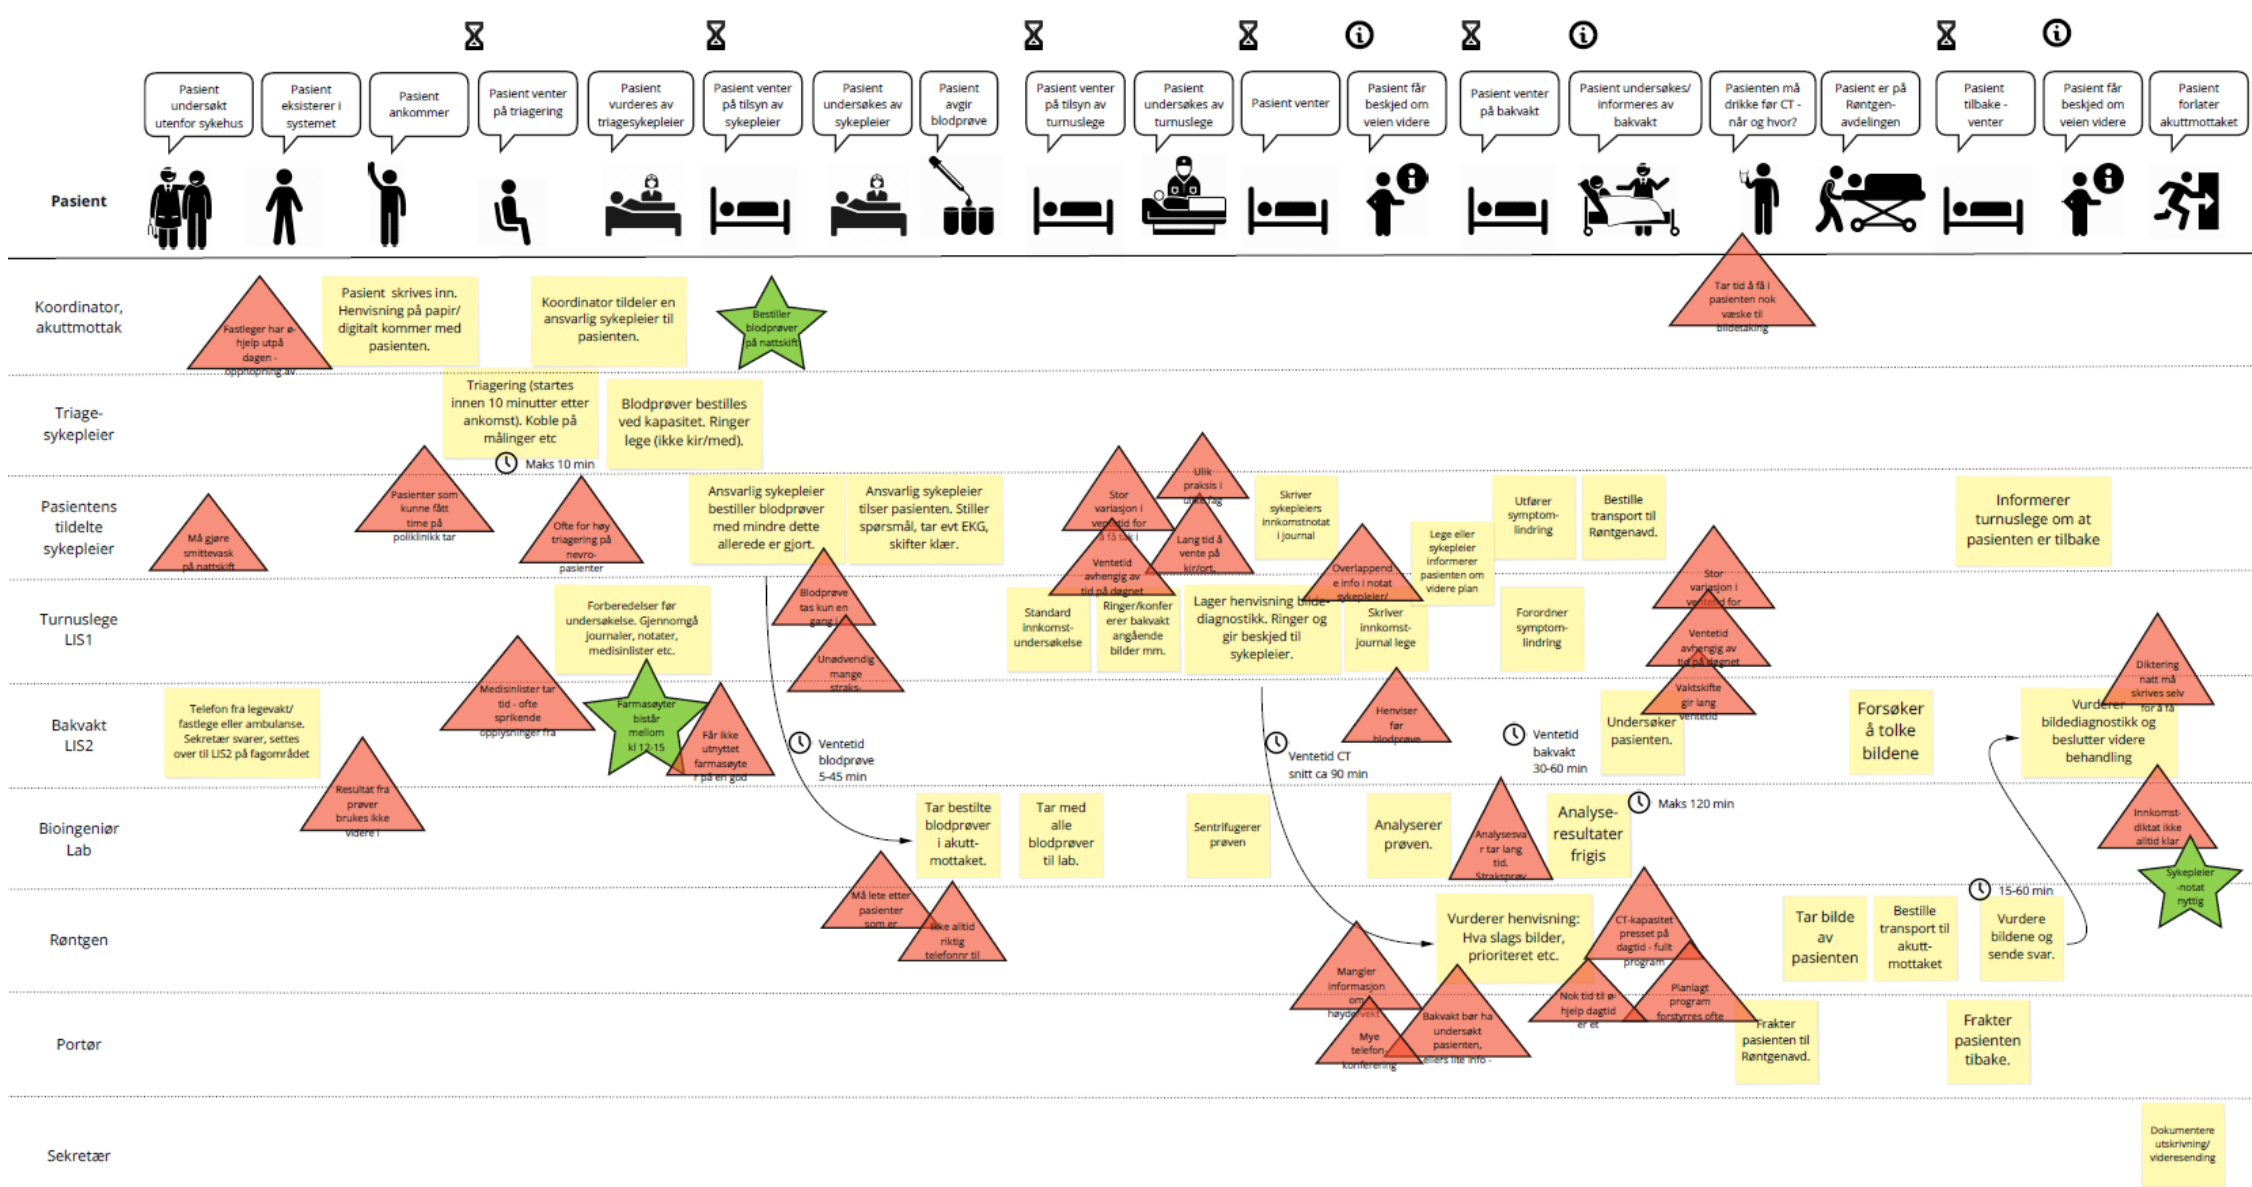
Pasient undersøkt utenfor sykehus

Pasient eksisterer i systemet

Pasient ankommer

Pasient venter på triagering

Pasient vurderes av triagesykepleier

Pasient venter på tilsyn av sykepleier

Pasient undersøkes av sykepleier

Pasient avgir blodprøve

Pasient venter på tilsyn av turnuslege

Pasient undersøkes av turnuslege

Pasient venter

Pasient får beskjed om veien videre

Pasient venter på bakvakt

Pasient undersøkes/ informeres av bakvakt

Pasienten må drikke før CT - når og hvor?

Pasient er på Røntgen-avdelingen

Pasient tilbake - venter

Pasient får beskjed om veien videre

Pasient forlater akuttmottaket

Pasient

Koordinator, akuttmottak

Fastleger har ø-hjelp utpå dagen - opphopning av

Pasient skrives inn. Henvisning på papir/ digitalt kommer med pasienten.

Koordinator tildeler en ansvarlig sykepleier til pasienten.

Bestiller blodprøver på nattskift

Tar tid å få i pasienten nok væske til bildetaking

Triage-sykepleier

Triagering (startes innen 10 minutter etter ankomst). Koble på målinger etc

Maks 10 min

Blodprøver bestilles ved kapasitet. Ringer lege (ikke kir/med).

Pasientens tildelte sykepleier

Må gjøre smittevask på nattskift

Pasienter som kunne fått time på poliklinikk tar

Ofte for høy triagering på nevro-pasienter

Ansvarlig sykepleier bestiller blodprøver med mindre dette allerede er gjort.

Ansvarlig sykepleier tilser pasienten. Stiller spørsmål, tar evt EKG, skifter klær.

Stor variasjon i ventetid for å få tak i

Ulik praksis i ulike fag

Ventetid avhengig av tid på døgnet

Lang tid å vente på kir/ort.

Skriver sykepleiers innkomstnotat i journal

Overlappende info i notat sykepleier/

Lege eller sykepleier informerer pasienten om videre plan

Utfører symptom-lindring

Bestille transport til Røntgenavd.

Informerer turnuslege om at pasienten er tilbake

Turnuslege LIS1

Forberedelser før undersøkelse. Gjennomgå journaler, notater, medisinlister etc.

Blodprøve tas kun en gang i

Unødvendig mange straks-

Standard innkomst-undersøkelse

Ringer/konferer bakvakt angående bilder mm.

Lager henvisning bilde-diagnostikk. Ringer og gir beskjed til sykepleier.

Skriver innkomst-journal lege

Forordner symptom-lindring

Stor variasjon i ventetid for

Ventetid avhengig av tid på døgnet

Vaktskifte gir lang ventetid

Bakvakt LIS2

Telefon fra legevakt/ fastlege eller ambulanse. Sekretær svarer, settes over til LIS2 på fagområdet

Medisinlister tar tid - ofte sprikende opplysninger fra

Farmasøyter bistår mellom kl 12-15

Får ikke utnyttet farmasøyte r på en god

Ventetid blodprøve 5-45 min

Henviser før blodprøve

Ventetid CT snitt ca 90 min

Ventetid bakvakt 30-60 min

Undersøker pasienten.

Forsøker å tolke bildene

Vurderer bildediagnostikk og beslutter videre behandling

Diktering natt må skrives selv for å få

Bioingeniør Lab

Resultat fra prøver brukes ikke videre i

Tar bestille blodprøver i akutt-mottaket.

Tar med alle blodprøver til lab.

Sentrifugerer prøven

Analyserer prøven.

Analysesvar tar lang tid. Straksprøv

Analyse-resultater frigis

Maks 120 min

Innkomst-diktat ikke alltid klar

Sykepleier-notat nyttig

Røntgen

Må lete etter pasienter som er

Ikke alltid riktig telefonnr til

Vurderer henvisning: Hva slags bilder, prioriteret etc.

CT-kapasitet presset på dagtid - fullt program

Nok tid til ø-hjelp dagtid er et

Planlagt program forstyrres ofte

Mangler informasjon om høyde/vekt

Tar bilde av pasienten

Bestille transport til akutt-mottaket

15-60 min

Vurdere bildene og sende svar.

Portør

Mye telefon konferering

Bakvakt bør ha undersøkt pasienten, ellers lite info -

Frakter pasienten til Røntgenavd.

Frakter pasienten tibake.

Sekretær

Dokumentere utskrivning/ viderersending